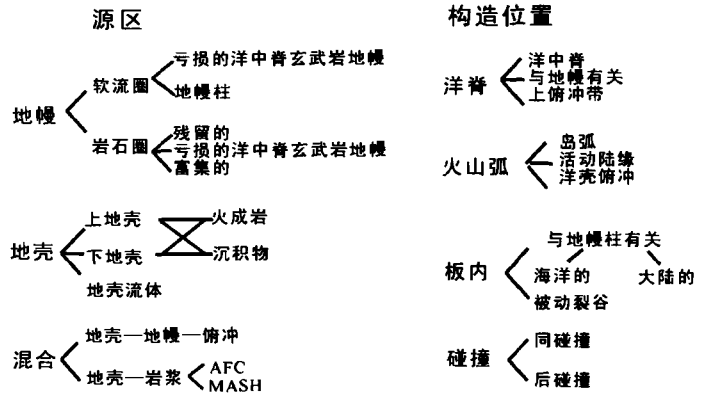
源区

地幔
软流圈
亏损的洋中脊玄武岩地幔
地幔柱
岩石圈
残留的
亏损的洋中脊玄武岩地幔
富集的

地壳
上地壳
下地壳
地壳流体
火成岩
沉积物

混合
地壳—地幔—俯冲
地壳—岩浆
AFC
MASH

构造位置

洋脊
洋中脊
与地幔柱有关
上俯冲带

火山弧
岛弧
活动陆缘
洋壳俯冲

板内
与地幔柱有关
海洋的
大陆的
被动裂谷

碰撞
同碰撞
后碰撞